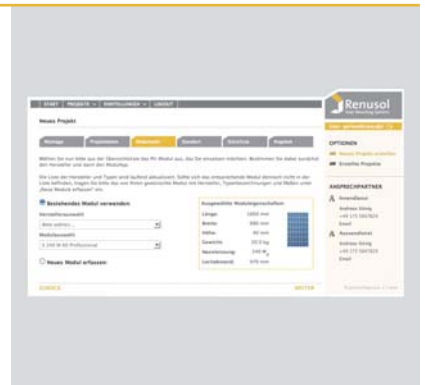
START | PROJEKTE | EINSTELLUNGEN | LOGOUT

Renusol

Neues Projekt

Montage | Projektdaten | Modulwahl | Standort | Dachfläche | Angebot

Wählen Sie nun bitte aus der Übersichtsliste das PV-Modul aus, das Sie einsetzen möchten. Bestimmen Sie dabei zunächst den Hersteller und dann den Modultyp.

Die Liste der Hersteller und Typen wird laufend aktualisiert. Sollte sich das entsprechende Modul dennoch nicht in der Liste befinden, tragen Sie bitte das von Ihnen gewünschte Modul mit Hersteller, Typenbezeichnungen und Maßen unter „Neues Modul erfassen" ein.

Bestehendes Modul verwenden

Herstellerauswahl

Modulauswahl

Neues Modul erfassen

Ausgewählte Moduleigenschaften

| | |
|---|---|
| Länge | 1650 mm |
| Breite | 990 mm |
| Höhe | 40 mm |
| Gewicht | 20,0 kg |
| Nennleistung | 230 W |
| Lochabstand | 970 mm |

ZURÜCK

WEITER

OPTIONEN

Neues Projekt erstellen

Erstellte Projekte

ANSPRECHPARTNER

Andreas Steeg

Email